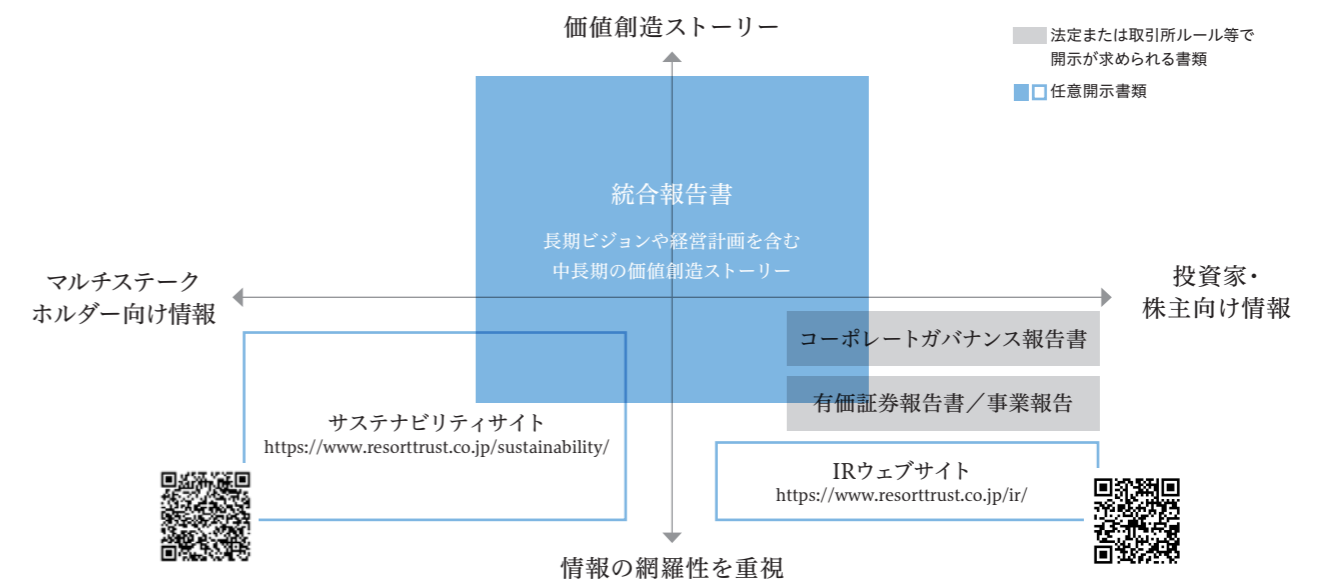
価値創造ストーリー

法定または取引所ルール等で開示が求められる書類

任意開示書類

統合報告書

長期ビジョンや経営計画を含む中長期の価値創造ストーリー

マルチステークホルダー向け情報

投資家・株主向け情報

コーポレートガバナンス報告書

有価証券報告書／事業報告

サステナビリティサイト
https://www.resorttrust.co.jp/sustainability/

IRウェブサイト
https://www.resorttrust.co.jp/ir/

情報の網羅性を重視